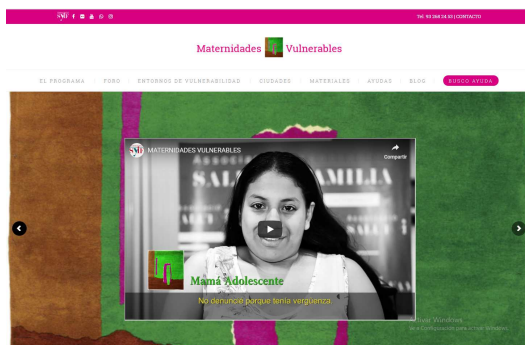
SM

Tel. 93 394 24 33 | CONTACTO

Maternidades Vulnerables

EL PROGRAMA | FORO | ENTORNOS DE VULNERABILIDAD | CIUDADES | MATERIALES | AYUDAS | BLOG | BUSCO AYUDA

MATERNIDADES VULNERABLES

Compartir

SALUD FAMILIA

Mamá Adolescente

No denuncié porque tenía vergüenza.

Activar Windows
Ve a Configuración para activar Windows.